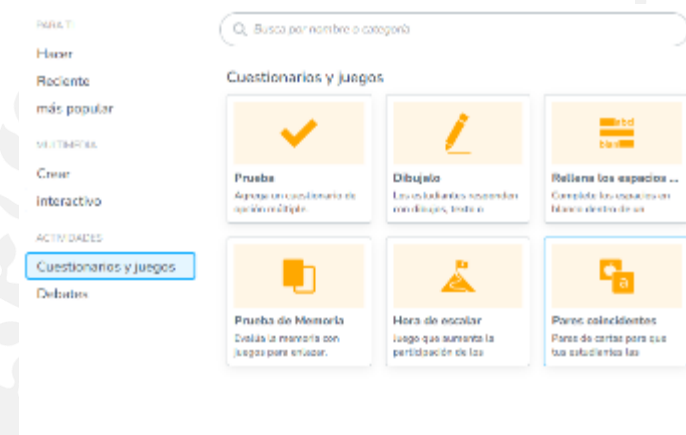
PARA TI
Hacer
Reciente
más popular

MULTIMEDIA
Crear
interactivo

ACTIVIDADES
Cuestionarios y juegos
Debates

Busca por nombre o categoría

Cuestionarios y juegos

Prueba
Agrega un cuestionario de opción múltiple.

Dibujalo
Los estudiantes responden con dibujos, texto o

Rellena los espacios ...
Completa los espacios en blanco dentro de un

abc

Prueba de Memoria
Evalúa la memoria con juegos para emparejar.

Hora de escalar
Juego que aumenta la participación de los

Pares coincidentes
Pares de cartas para que tus estudiantes las

a